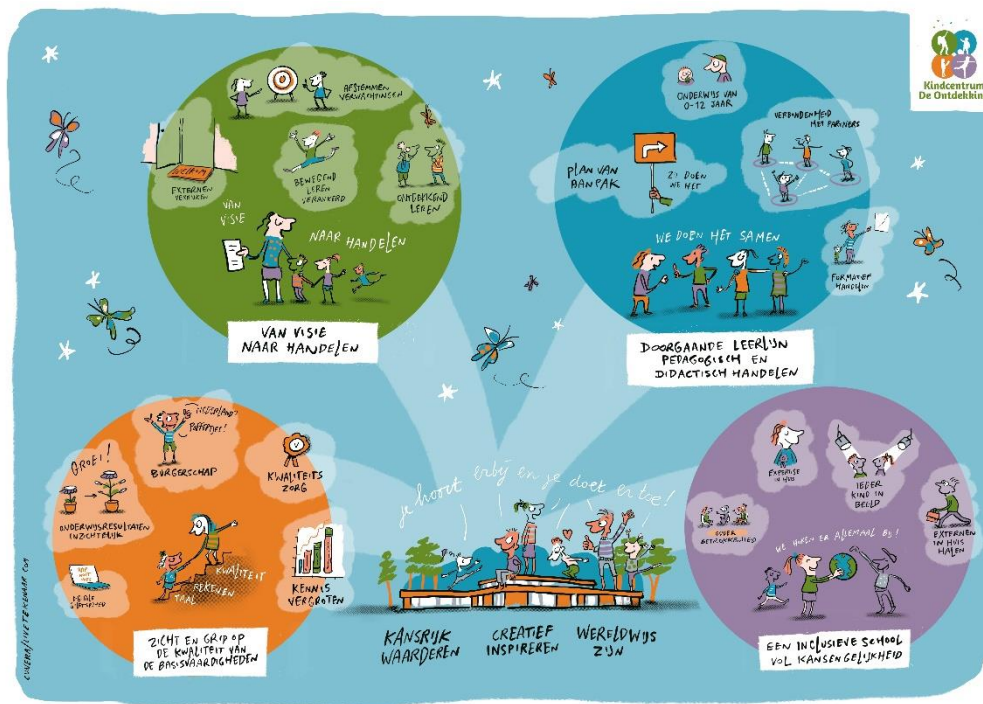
Kindcentrum De Ontdekkin

AFSTEMMEN VERWACHTINGEN

EXTERNEN BETREKKEN

BEWEGEND LEREN VERANKERD

ONTDEKKEND LEREN

VAN VISIE NAAR HANDELEN

VAN VISIE NAAR HANDELEN

ONDERWIJS VAN 0-12 JAAR

VERBONDENHEID MET PARTNERS

PLAN VAN AANPAK

ZO DOEN WE HET

WE DOEN HET SAMEN

FORMATIEF HANDELEN

DOORGAANDE LEERLIJN PEDAGOGISCH EN DIDACTISCH HANDELEN

GROEI!

NEDERLAND? PAPPERDEPAP!

BURGERSCHAP

KWALITEITSZORG

ONDERWIJSRESULTATEN INZICHTELIJK

KWALITEIT

REKENEN

TAAL

KENNIS VERGROTEN

ZICHT EN GRIP OP DE KWALITEIT VAN DE BASISVAARDIGHEDEN

je hoort erbij en je doet er toe!

KANSRIJK WAARDEREN

CREATIEF INSPIREREN

WERELDWIJS ZIJN

EXPERTISE IN HUIS

IEDER KIND IN BEELD

OUDER BETROKKENHEID

WE HOREN ER ALLEMAAL BIJ!

EXTERNEN IN HUIS HALEN

EEN INCLUSIEVE SCHOOL VOL KANSENGELIJKHEID

CINEMA/LIVETEKENAAR.COM